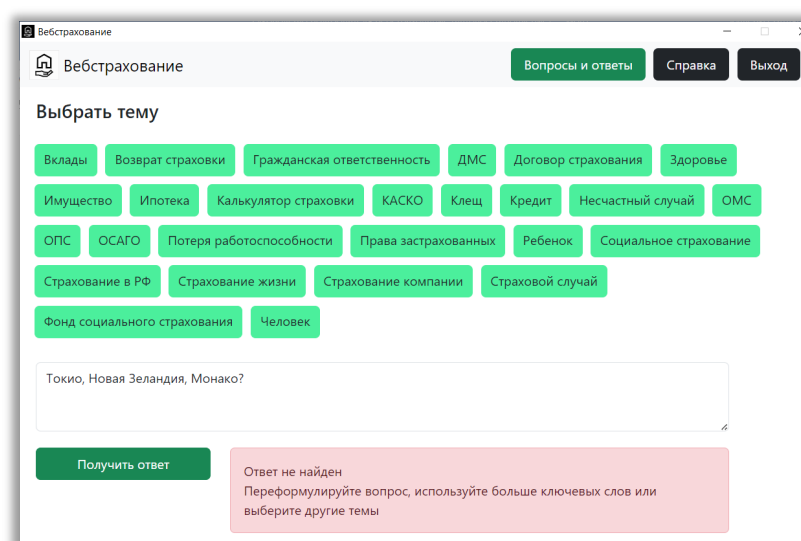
Вебстрахование

Вебстрахование

Вопросы и ответы
Справка
Выход

Выбрать тему

Вклады
Возврат страховки
Гражданская ответственность
ДМС
Договор страхования
Здоровье
Имущество
Ипотека
Калькулятор страховки
КАСКО
Клещ
Кредит
Несчастный случай
ОМС
ОПС
ОСАГО
Потеря работоспособности
Права застрахованных
Ребенок
Социальное страхование
Страхование в РФ
Страхование жизни
Страхование компании
Страховой случай
Фонд социального страхования
Человек

Токио, Новая Зеландия, Монако?

Получить ответ

Ответ не найден
Переформулируйте вопрос, используйте больше ключевых слов или выберите другие темы